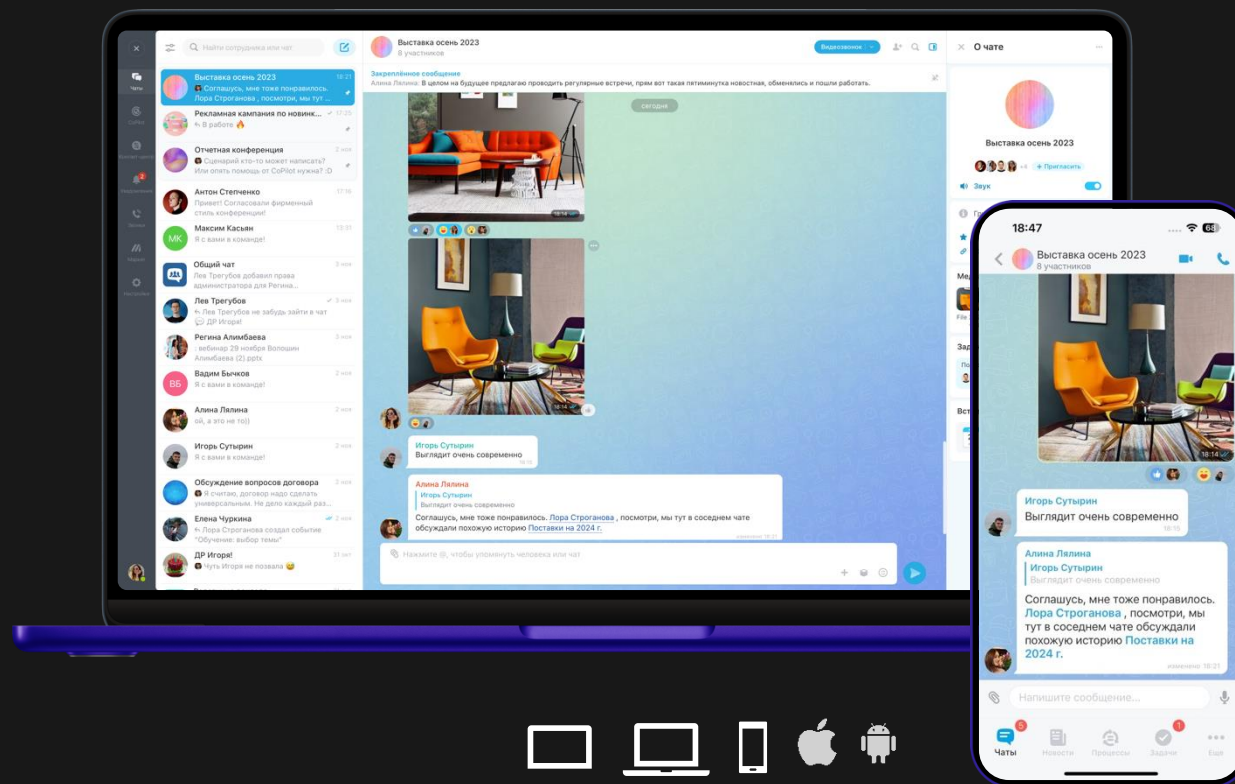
Найти сотрудника или чат

Чаты
CoPilot
Контакт центр
Уведомления
Звонки
Нейро
Настройки

Выставка осень 2023
18:21
Соглашусь, мне тоже понравилось. Лора Строганова , посмотри, мы тут ...

Рекламная кампания по новинк...
17:25
В работе 🔥

Отчетная конференция
2 нояб
Сценарий кто-то может написать? Или опять помощь от CoPilot нужна? :D

Антон Степченко
17:16
Привет! Согласовали фирменный стиль конференции!

Максим Касьян
13:31
Я с вами в команде!

Общий чат
3 нояб
Лев Трегубов добавил права администратора для Регина...

Лев Трегубов
3 нояб
Лев Трегубов не забудь зайти в чат ДР Игоря!

Регина Алимбаева
3 нояб
вебинар 29 ноября Волошин Алимбаева (2).pptx

Вадим Бычков
2 нояб
Я с вами в команде!

Алина Лялина
2 нояб
ой, а это не то)

Игорь Сутырин
2 нояб
Я с вами в команде!

Обсуждение вопросов договора
2 нояб
Я считаю, договор надо сделать универсальным. Не дело каждый раз...

Елена Чуркина
2 нояб
Лора Строганова создал событие "Обучение: выбор темы"

ДР Игоря!
31 окт
Чуть Игоря не позвало 😅

Выставка осень 2023
8 участников
Видеозвонок

Закреплённое сообщение
Алина Лялина: В целом на будущее предлагаю проводить регулярные встречи, прям вот такая пятиминутка новостная, обменялись и пошли работать.

сегодня

18:14
18:14

Игорь Сутырин
Выглядит очень современно
18:15

Алина Лялина
Игорь Сутырин
Выглядит очень современно
Соглашусь, мне тоже понравилось. Лора Строганова , посмотри, мы тут в соседнем чате обсуждали похожую историю Поставки на 2024 г.
изменено 18:21

Нажмите @, чтобы упомянуть человека или чат

О чате
Выставка осень 2023
+4
+ Пригласить
Звук

18:47
68
Выставка осень 2023
8 участников
18:14
Игорь Сутырин
Выглядит очень современно
18:15
Алина Лялина
Игорь Сутырин
Выглядит очень современно
Соглашусь, мне тоже понравилось. Лора Строганова , посмотри, мы тут в соседнем чате обсуждали похожую историю Поставки на 2024 г.
изменено 18:21
Напишите сообщение...
Чаты
Новости
Процессы
Задачи
Еще